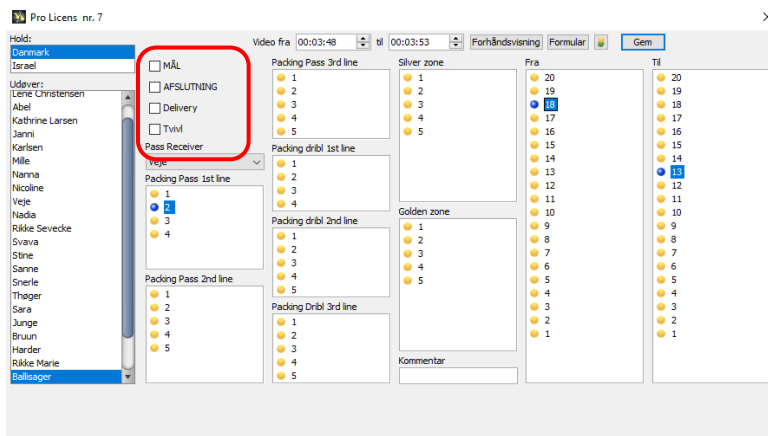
Pro Licens nr. 7

Hold:
Danmark
Israel

Udøver:
Lene Christensen
Abel
Kathrine Larsen
Janni
Karlsen
Mille
Nanna
Nicoline
Veje
Nadia
Rikke Sevecke
Svava
Stine
Sanne
Snerle
Thøger
Sara
Junge
Bruun
Harder
Rikke Marie
Ballisager

MÅL
AFSLUTNING
Delivery
Tvivl

Pass Receiver
Veje

Packing Pass 1st line
1
2
3
4

Packing Pass 2nd line
1
2
3
4
5

Video fra 00:03:48 til 00:03:53 Forhåndsvisning Formular Gem

Packing Pass 3rd line
1
2
3
4
5

Packing dribl 1st line
1
2
3
4

Packing dribl 2nd line
1
2
3
4
5

Packing Dribl 3rd line
1
2
3
4
5

Silver zone
1
2
3
4
5

Golden zone
1
2
3
4
5

Kommentar

Fra
20
19
18
17
16
15
14
13
12
11
10
9
8
7
6
5
4
3
2
1

Til
20
19
18
17
16
15
14
13
12
11
10
9
8
7
6
5
4
3
2
1